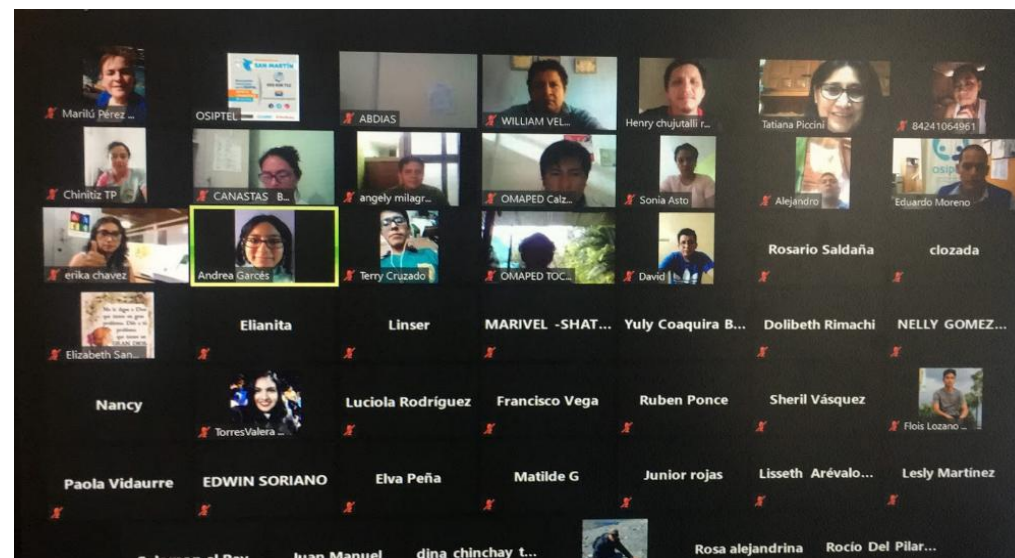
Marilú Pérez ...

OSIPTEL

ABDIAS

WILLIAM VEL...

Henry chujutalli r...

Tatiana Piccini

84241064961

Chinitiz TP

CANASTAS B...

angely milagr...

OMAPED Calz...

Sonia Asto

Alejandro

Eduardo Moreno

erika chavez

Andrea Garcés

Terry Cruzado

OMAPED TOC...

David

Rosario Saldaña

clozada

Elizabeth San...

Elianita

Linser

MARIVEL -SHAT...

Yuly Coaquira B...

Dolibeth Rimachi

NELLY GOMEZ...

Nancy

TorresValera ...

Luciola Rodríguez

Francisco Vega

Ruben Ponce

Sheril Vásquez

Flois Lozano ...

Paola Vidaurre

EDWIN SORIANO

Elva Peña

Matilde G

Junior rojas

Lisseth Arévalo...

Lesly Martínez

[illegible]

Juan Manuel

dina chinchay t...

Rosa alejandrina

Rocio Del Pilar...